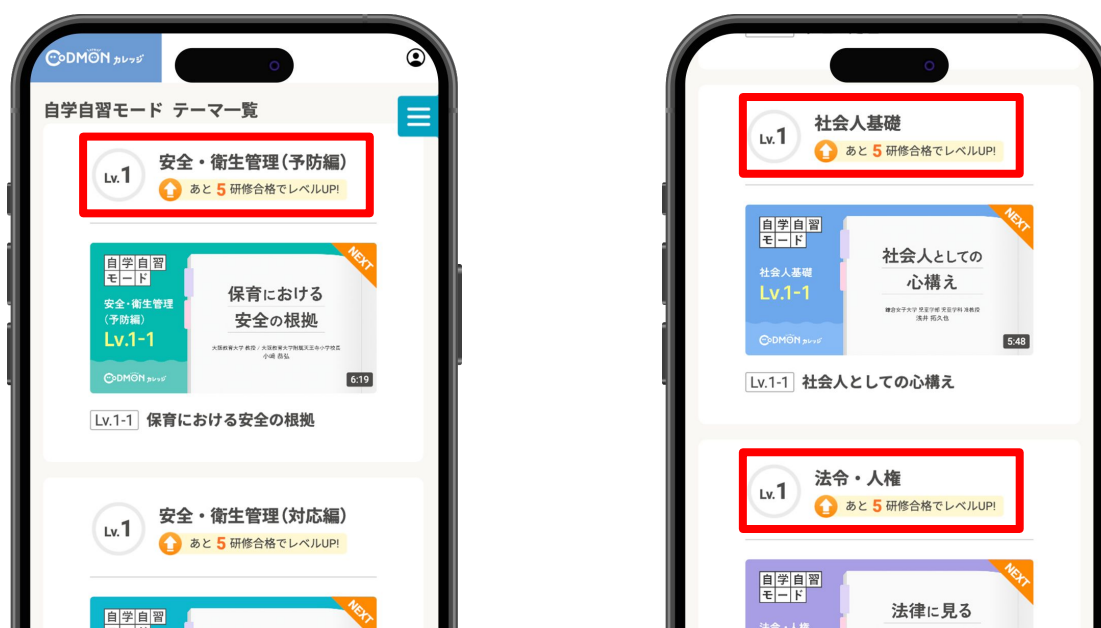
CODMON カレッジ

自学自習モード テーマ一覧

Lv.1 安全・衛生管理(予防編)
あと 5 研修合格でレベルUP!

自学自習モード
安全・衛生管理(予防編)
Lv.1-1
NEXT
保育における安全の根拠
大阪教育大学 教授 / 大阪教育大学附属天王寺小学校長 小崎 恭弘
CODMON カレッジ
6:19

Lv.1-1 保育における安全の根拠

Lv.1 安全・衛生管理(対応編)
あと 5 研修合格でレベルUP!

自学自習
NEXT

Lv.1 社会人基礎
あと 5 研修合格でレベルUP!

自学自習モード
社会人基礎
Lv.1-1
NEXT
社会人としての心構え
鎌倉女子大学 児童学部 児童学科 准教授 浅井 拓久也
CODMON カレッジ
5:48

Lv.1-1 社会人としての心構え

Lv.1 法令・人権
あと 5 研修合格でレベルUP!

自学自習モード
NEXT
法律に見る